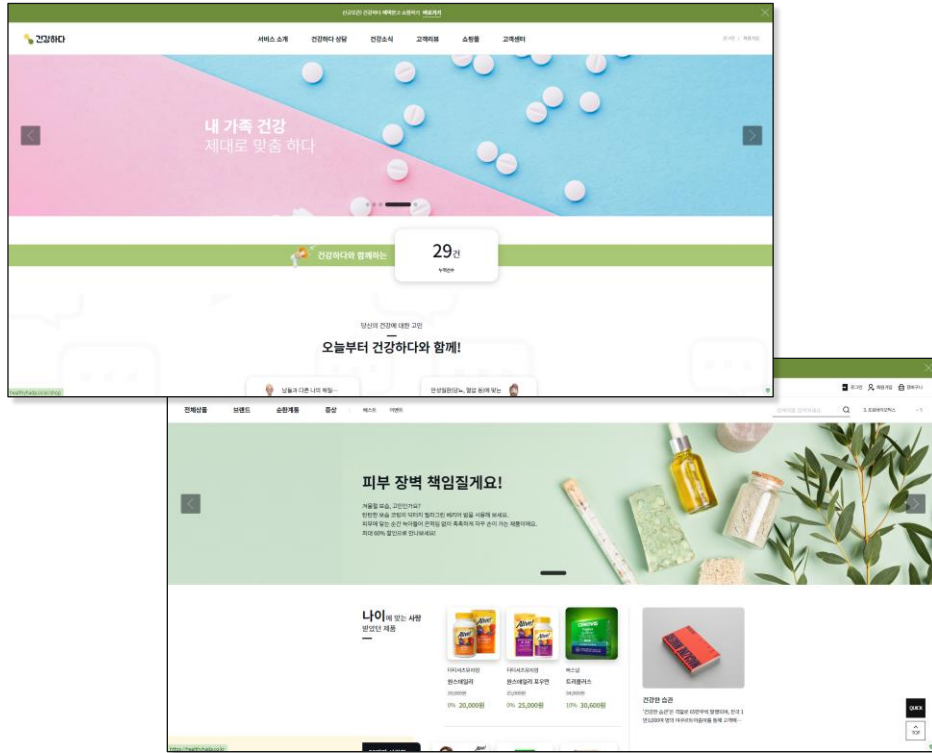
건강하다 건강하다 쇼핑하기 바로가기

건강하다

서비스 소개 건강하다 상담 건강소식 고객리뷰 쇼핑몰 고객센터

로그인 회원가입

내 가족 건강
제대로 맞춤 하다

건강하다와 함께하는

29건
누적건수

당신의 건강에 대한 고민

오늘부터 건강하다와 함께!

남들과 다른 나의 체질...

안성필된당뇨, 혈당 원래 맞는

로그인 회원가입 장바구니

전체상품 브랜드 순환계통 증상 베스트 이벤트

피부 장벽 책임질게요!

거울할 보습, 고민인가요?
탄탄한 보습 관리의 작가의 힐리그런 레이어 별을 이용해 보세요.
피부에 맞는 순간 녹아들어 끈적임 없이 촉촉하게 피부 손이 가는 제품이에요.
최대 60% 할인으로 만나보세요!

나이에 맞는 사랑 받았던 제품

얼라이브 원스데일리 20,000원 0% 20,000원

얼라이브 원스데일리 포우먼 25,000원 0% 25,000원

센트룸 트리플러스 34,000원 10% 30,600원

건강한 습관

QUICK

TOP